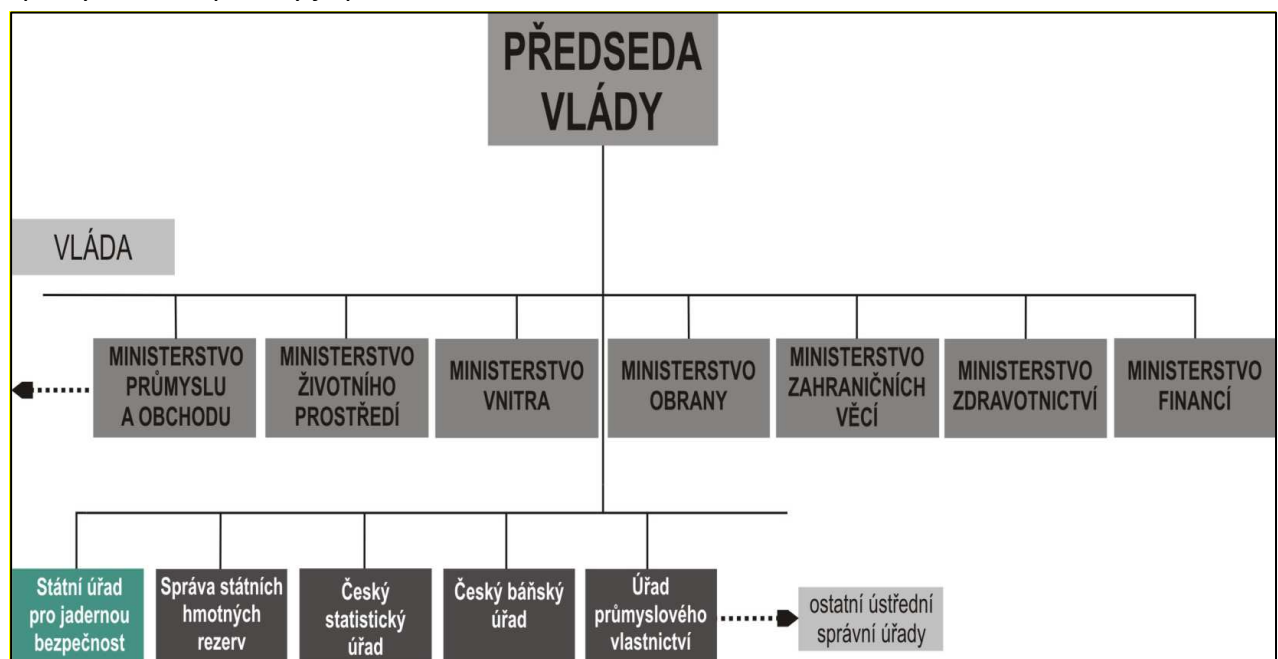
PŘEDSEDA VLÁDY

VLÁDA

MINISTERSTVO PRŮMYSLU A OBCHODU

MINISTERSTVO ŽIVOTNÍHO PROSTŘEDÍ

MINISTERSTVO VNITRA

MINISTERSTVO OBRANY

MINISTERSTVO ZAHRANIČNÍCH VĚCÍ

MINISTERSTVO ZDRAVOTNICTVÍ

MINISTERSTVO FINANCÍ

Státní úřad pro jadernou bezpečnost

Správa státních hmotných rezerv

Český statistický úřad

Český báňský úřad

Úřad průmyslového vlastnictví

ostatní ústřední správní úřady